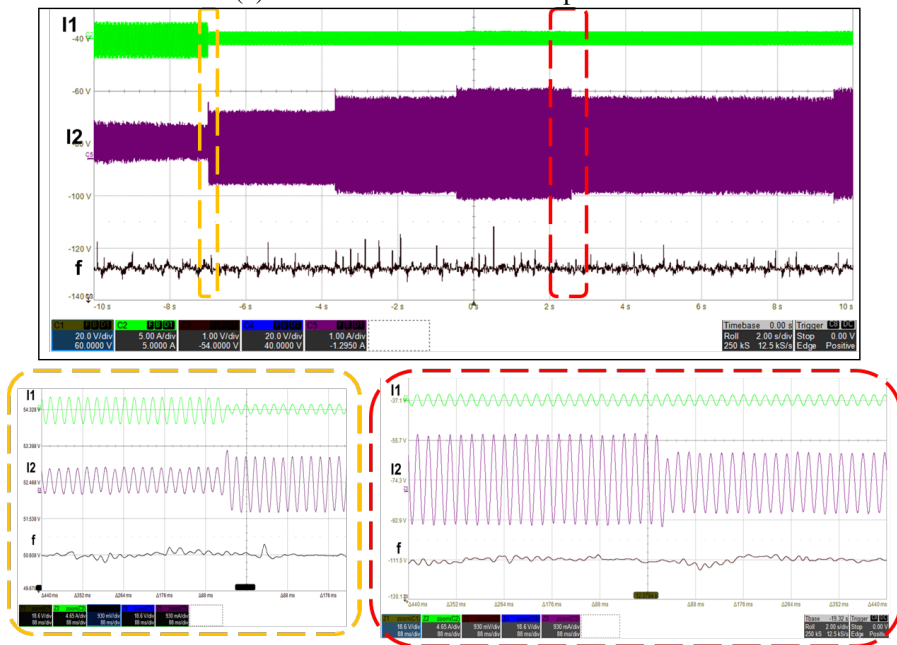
I1
-40 V
-60 V
I2
-100 V
-120 V
f
-140 V
-10 s
-8 s
-6 s
-4 s
-2 s
0 s
2 s
4 s
6 s
8 s
10 s

| C1 | C2 | C3 | C4 | C5 |
|---|---|---|---|---|
| 20.0 V/div | 5.00 A/div | 1.00 V/div | 20.0 V/div | 1.00 A/div |
| 60.0000 V | 5.0000 A | -54.0000 V | 40.0000 V | -1.2950 A |

Timebase 0.00 s Trigger
Roll 2.00 s/div Stop 0.00 V
250 kS 12.5 kS/s Edge Positive

I1
54.328 V
53.398 V
I2
52.468 V
51.538 V
f
50.608 V
49.678 V
Δ440 ms
Δ352 ms
Δ264 ms
Δ176 ms
Δ88 ms
Δ88 ms
Δ176 ms

18.6 V/div 88 ms/div
4.65 A/div 88 ms/div
930 mV/div 88 ms/div
18.6 V/div 88 ms/div
930 mA/div 88 ms/div

I1
-37.1 V
-55.7 V
I2
-74.3 V
-92.9 V
f
-111.5 V
-130.1 V
Δ440 ms
Δ352 ms
Δ264 ms
Δ176 ms
Δ88 ms
Δ88 ms
Δ176 ms
Δ264 ms
Δ352 ms
Δ440 ms

18.6 V/div 88 ms/div
4.65 A/div 88 ms/div
930 mV/div 88 ms/div
18.6 V/div 88 ms/div
930 mA/div 88 ms/div

Tbase -19.32 s Trigger
Roll 2.00 s/div Stop 0.00 V
250 kS 12.5 kS/s Edge Positive